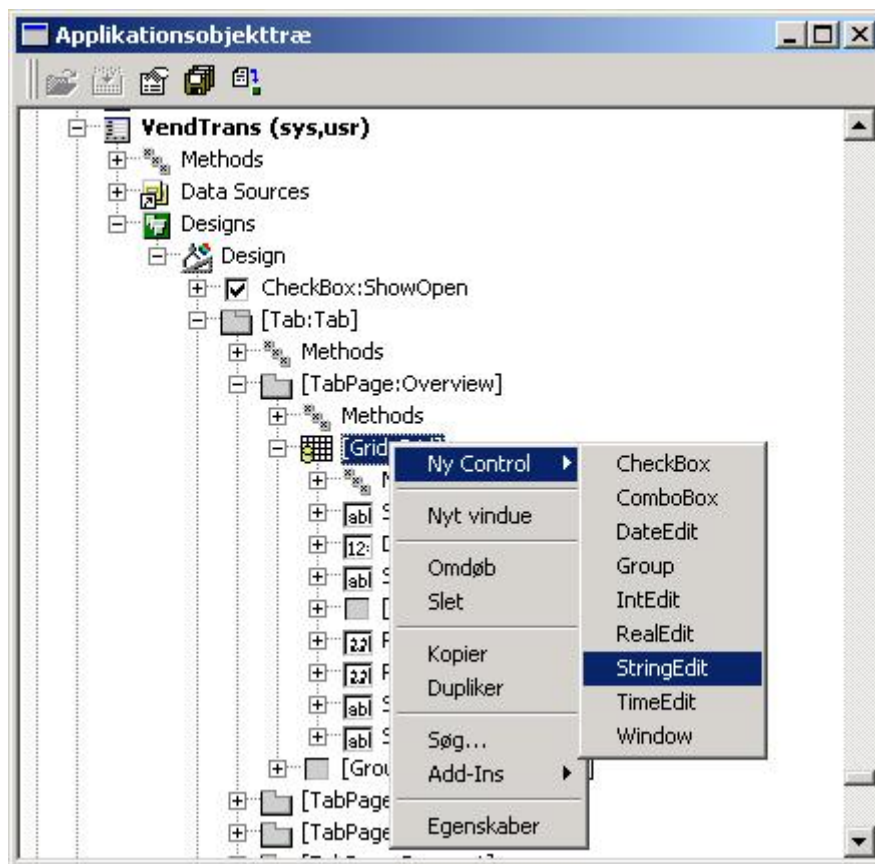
Applikationsobjekttræ

VendTrans (sys,usr)
Methods
Data Sources
Designs
Design
CheckBox:ShowOpen
[Tab:Tab]
Methods
[TabPage:Overview]
Methods
[Grid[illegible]
N
S
D
S
[
F
F
S
S
[Grou
[TabPage
[TabPage

Ny Control
Nyt vindue
Omdøb
Slet
Kopier
Dupliker
Søg...
Add-Ins
Egenskaber

CheckBox
ComboBox
DateEdit
Group
IntEdit
RealEdit
StringEdit
TimeEdit
Window